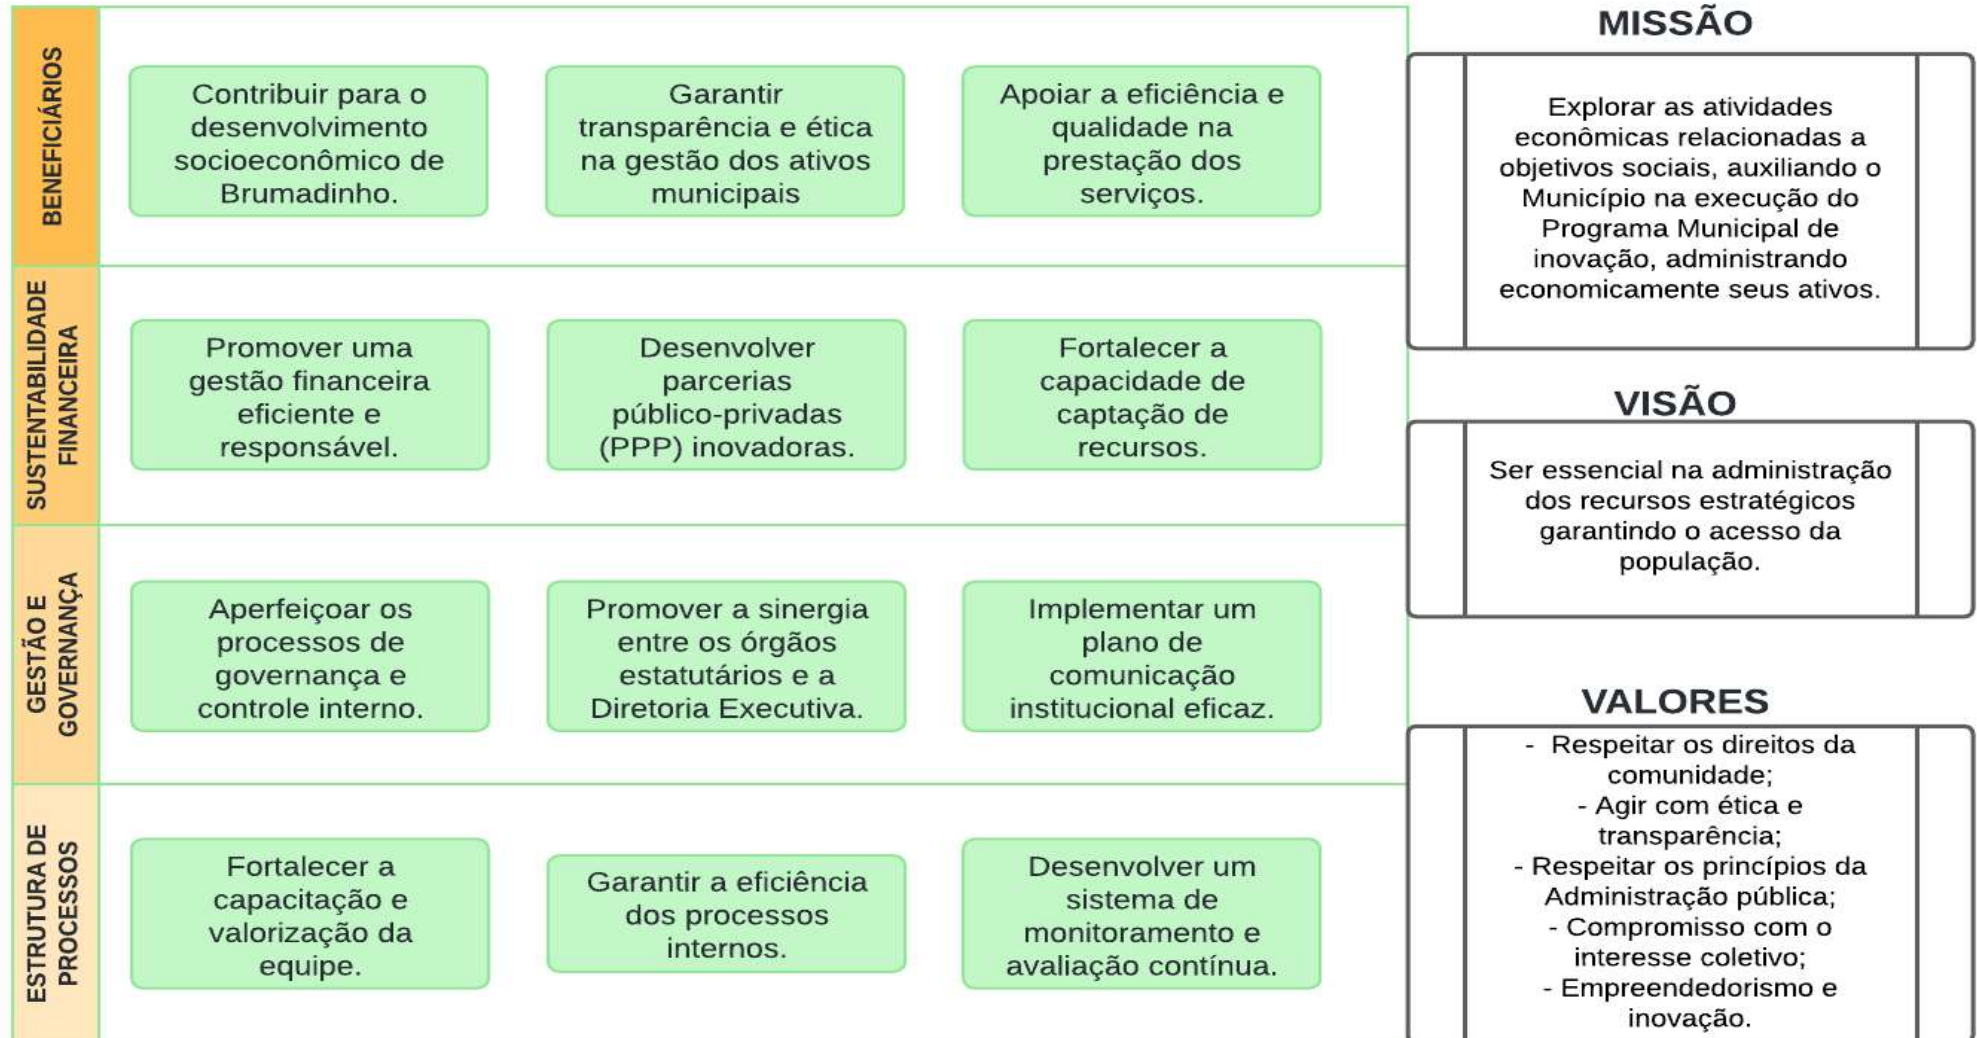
BENEFICIÁRIOS

Contribuir para o desenvolvimento socioeconômico de Brumadinho.

Garantir transparência e ética na gestão dos ativos municipais

Apoiar a eficiência e qualidade na prestação dos serviços.

SUSTENTABILIDADE FINANCEIRA

Promover uma gestão financeira eficiente e responsável.

Desenvolver parcerias público-privadas (PPP) inovadoras.

Fortalecer a capacidade de captação de recursos.

GESTÃO E GOVERNANÇA

Aperfeiçoar os processos de governança e controle interno.

Promover a sinergia entre os órgãos estatutários e a Diretoria Executiva.

Implementar um plano de comunicação institucional eficaz.

ESTRUTURA DE PROCESSOS

Fortalecer a capacitação e valorização da equipe.

Garantir a eficiência dos processos internos.

Desenvolver um sistema de monitoramento e avaliação contínua.

MISSÃO

Explorar as atividades econômicas relacionadas a objetivos sociais, auxiliando o Município na execução do Programa Municipal de inovação, administrando economicamente seus ativos.

VISÃO

Ser essencial na administração dos recursos estratégicos garantindo o acesso da população.

VALORES

- Respeitar os direitos da comunidade;
- Agir com ética e transparência;
- Respeitar os princípios da Administração pública;
- Compromisso com o interesse coletivo;
- Empreendedorismo e inovação.